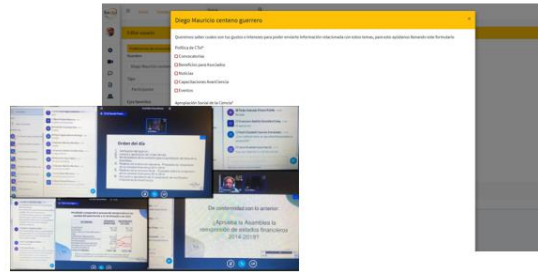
Diego Mauricio centeno guerrero

Queremos saber cuales son tus gustos e intereses para poder enviarte información relacionada con estos temas, para esto ayúdanos llenando este formulario

Política de CTeI*

Convocatorias

Beneficios para Asociados

Noticias

Capacitaciones Asociatecia

Eventos

Apropiación Social de la Ciencia*

Orden del día

De conformidad con lo anterior:

¿Aprueba la Asamblea la recuperación de estados financieros 2014-2018?